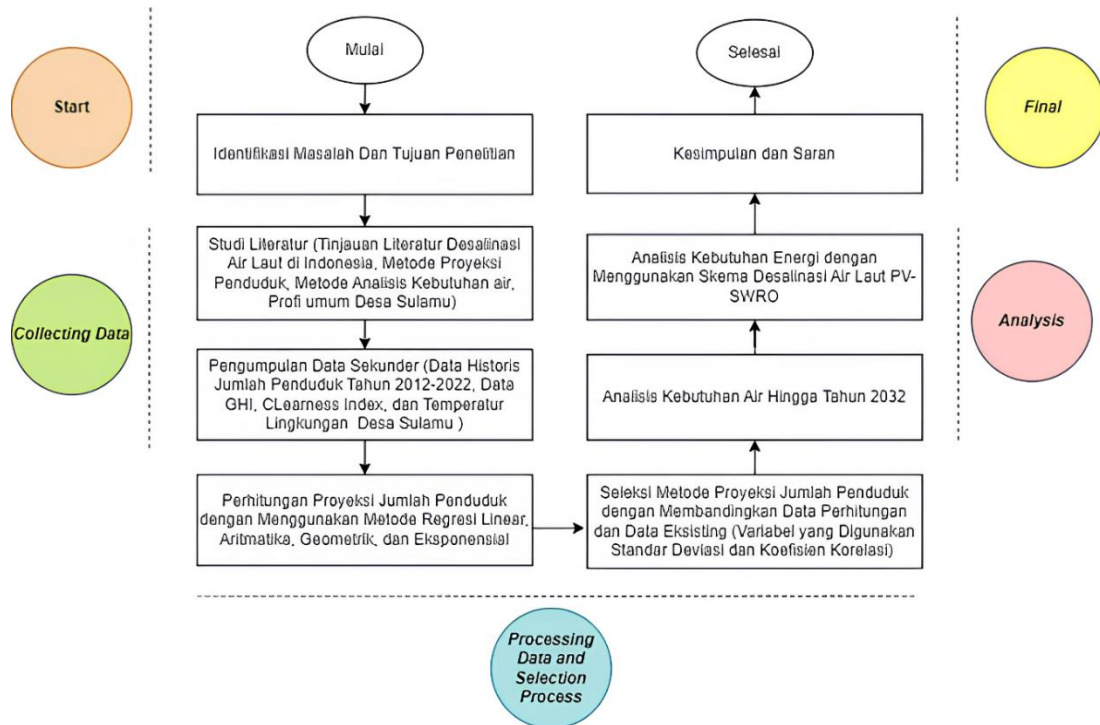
Start

Mulai

Identifikasi Masalah Dan Tujuan Penelitian

Studi Literatur (Tinjauan Literatur Desalinasi Air Laut di Indonesia, Metode Proyeksi Penduduk, Metode Analisis Kebutuhan air, Profi umum Desa Sulamu)

Collecting Data

Pengumpulan Data Sekunder (Data Historis Jumlah Penduduk Tahun 2012-2022, Data GHI, CLearness Index, dan Temperatur Lingkungan Desa Sulamu )

Perhitungan Proyeksi Jumlah Penduduk dengan Menggunakan Metode Regresi Linear, Aritmatika, Geometrik, dan Eksponensial

Seleksi Metode Proyeksi Jumlah Penduduk dengan Membandingkan Data Perhitungan dan Data Eksisting (Variabel yang Digunakan Standar Deviasi dan Koefisien Korelasi)

Analisis Kebutuhan Air Hingga Tahun 2032

Analisis Kebutuhan Energi dengan Menggunakan Skema Desalinasi Air Laut PV-SWRO

Analysis

Kesimpulan dan Saran

Selesai

Final

Processing Data and Selection Process